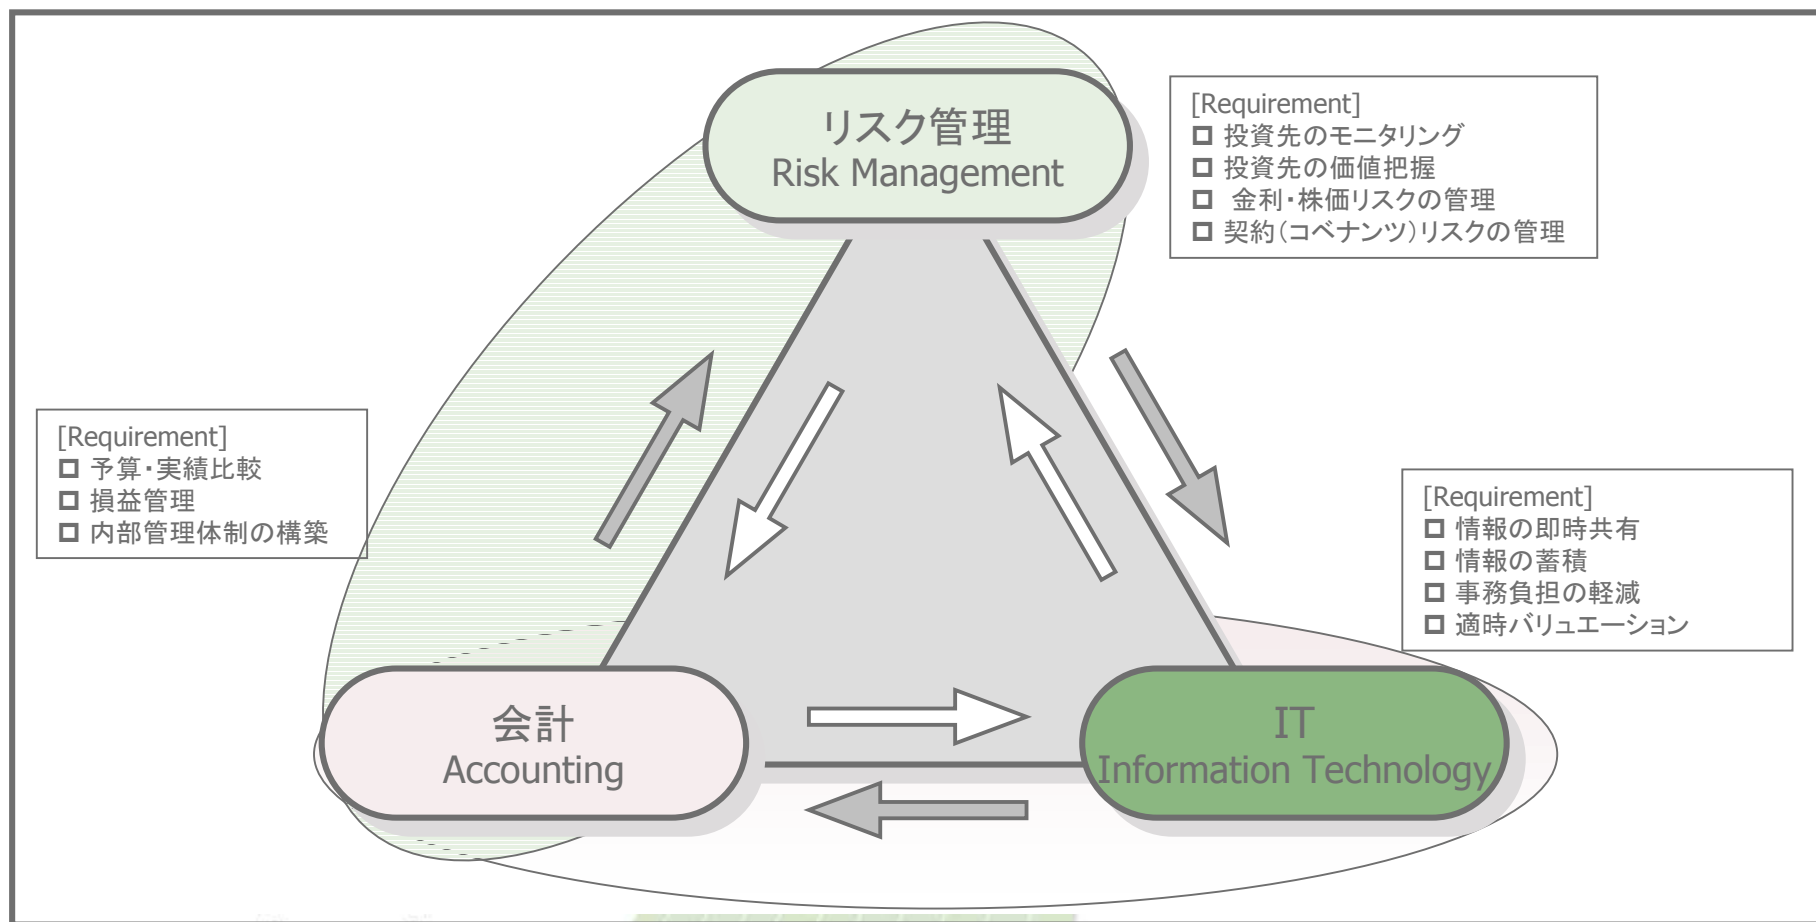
リスク管理
Risk Management

[Requirement]
□ 投資先のモニタリング
□ 投資先の価値把握
□ 金利・株価リスクの管理
□ 契約(コベナンツ)リスクの管理

[Requirement]
□ 予算・実績比較
□ 損益管理
□ 内部管理体制の構築

[Requirement]
□ 情報の即時共有
□ 情報の蓄積
□ 事務負担の軽減
□ 適時バリュエーション

会計
Accounting

IT
Information Technology